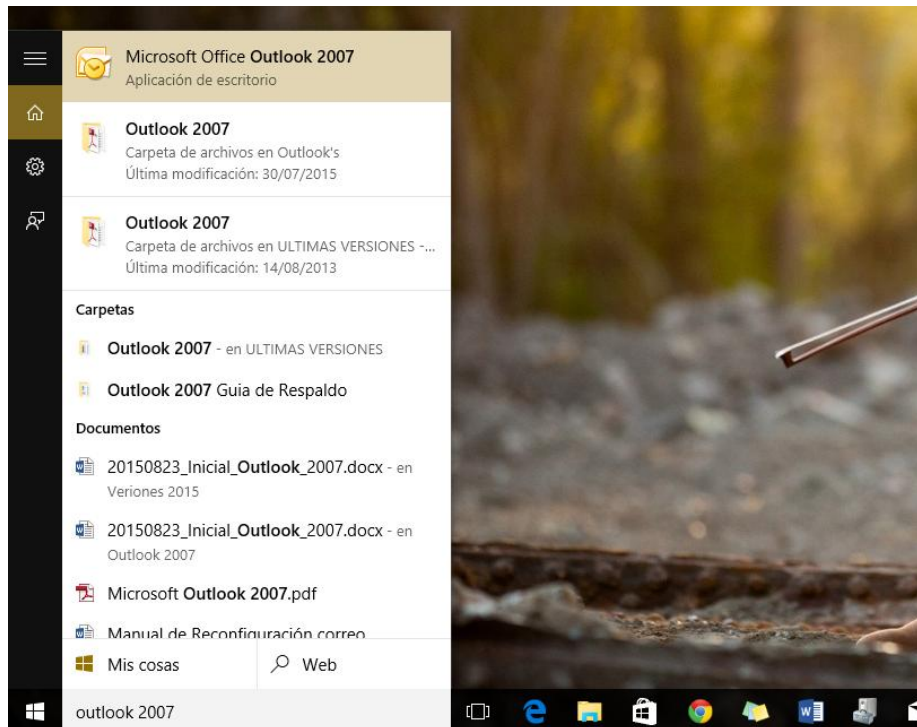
Microsoft Office Outlook 2007
Aplicación de escritorio

Outlook 2007
Carpeta de archivos en Outlook's
Última modificación: 30/07/2015

Outlook 2007
Carpeta de archivos en ULTIMAS VERSIONES -...
Última modificación: 14/08/2013

Carpetas

Outlook 2007 - en ULTIMAS VERSIONES

Outlook 2007 Guia de Respaldo

Documentos

20150823_Inicial_Outlook_2007.docx - en Veriones 2015

20150823_Inicial_Outlook_2007.docx - en Outlook 2007

Microsoft Outlook 2007.pdf

Manual de Reconfiguración correo

Mis cosas

Web

outlook 2007